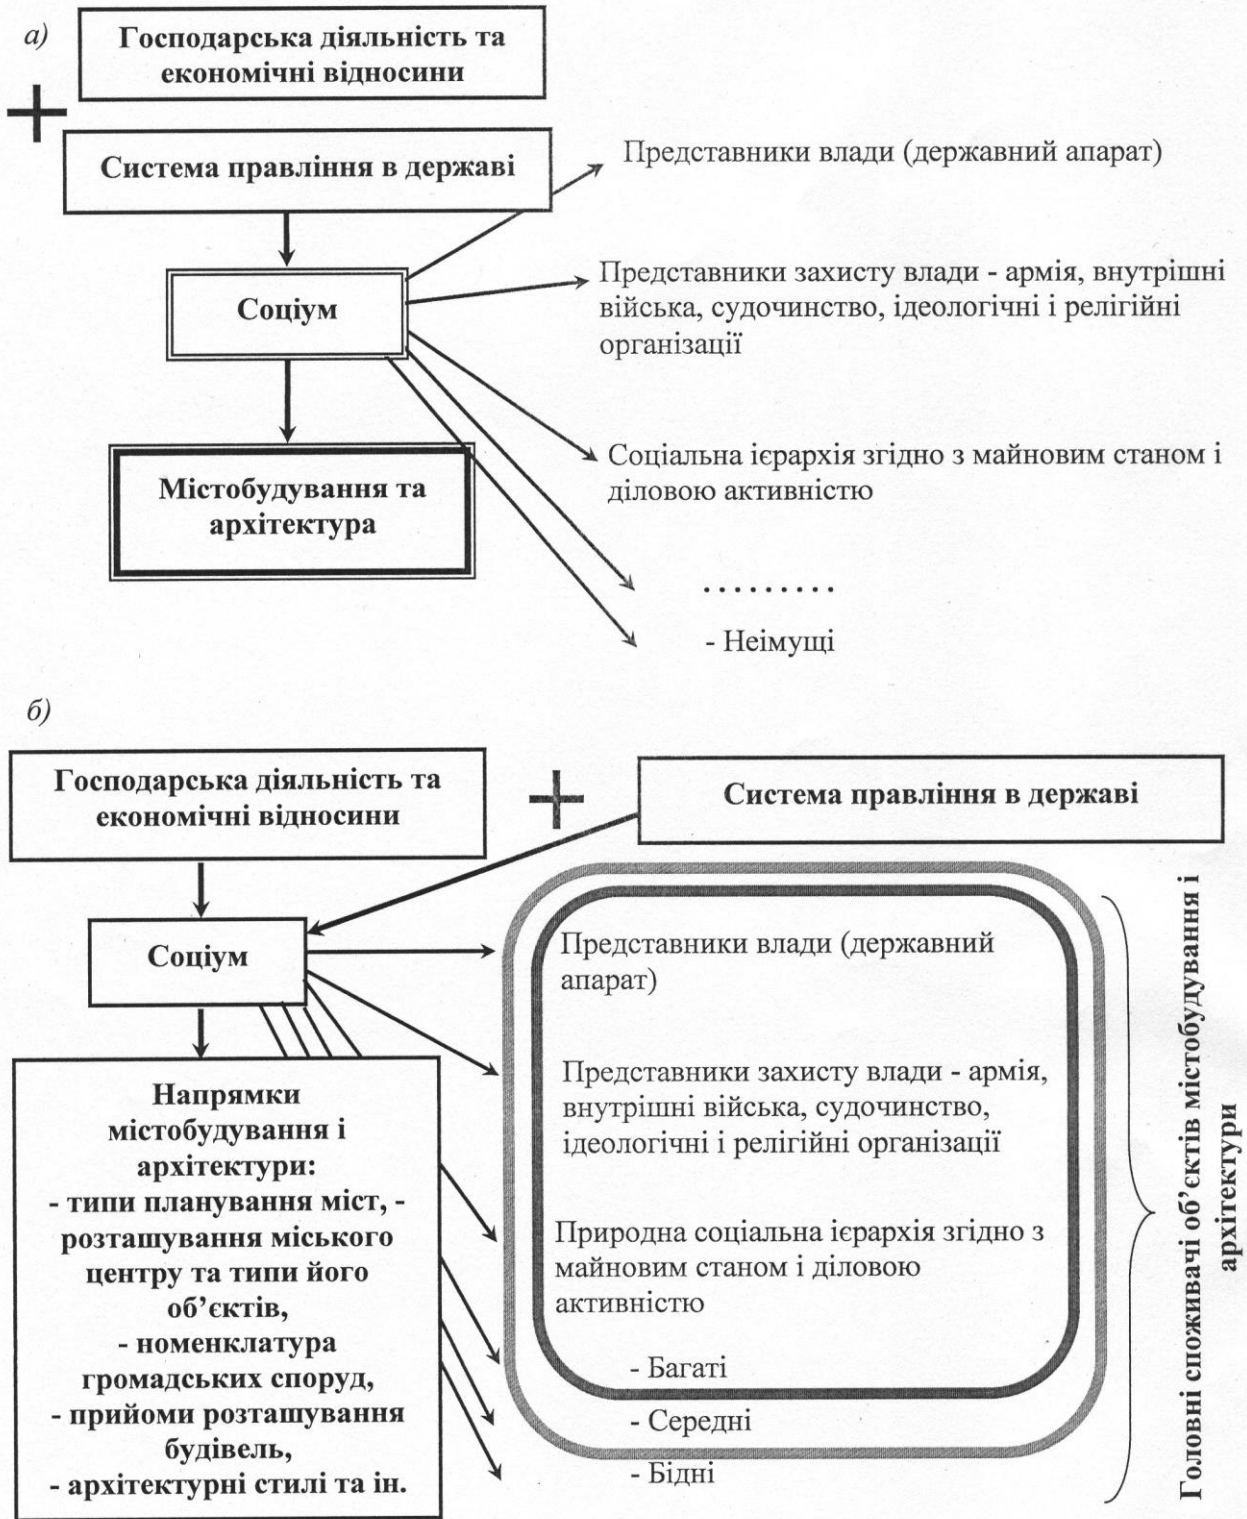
а)

Господарська діяльність та економічні відносини

+

Система правління в державі

Представники влади (державний апарат)

Соціум

Представники захисту влади - армія, внутрішні війська, судочинство, ідеологічні і релігійні організації

Соціальна ієрархія згідно з майновим станом і діловою активністю

Містобудування та архітектура

.........

- Неімущі

б)

Господарська діяльність та економічні відносини

+

Система правління в державі

Соціум

Представники влади (державний апарат)

Представники захисту влади - армія, внутрішні війська, судочинство, ідеологічні і релігійні організації

Природна соціальна ієрархія згідно з майновим станом і діловою активністю

- Багаті

- Середні

- Бідні

Напрямки містобудування і архітектури:
- типи планування міст, - розташування міського центру та типи його об'єктів,
- номенклатура громадських споруд,
- прийоми розташування будівель,
- архітектурні стилі та ін.

Головні споживачі об'єктів містобудування і архітектури